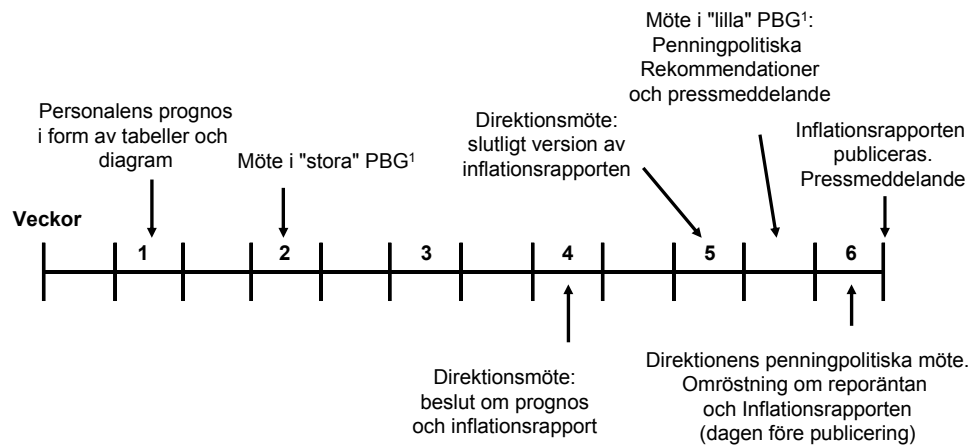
Möte i "lilla" PBG$^1$: Penningpolitiska Rekommendationer och pressmeddelande

Personalens prognos i form av tabeller och diagram

Möte i "stora" PBG$^1$

Direktionsmöte: slutligt version av inflationsrapporten

Inflationsrapporten publiceras. Pressmeddelande

Veckor

1

2

3

4

5

6

Direktionsmöte: beslut om prognos och inflationsrapport

Direktionens penningpolitiska möte. Omröstning om reporäntan och Inflationsrapporten (dagen före publicering)